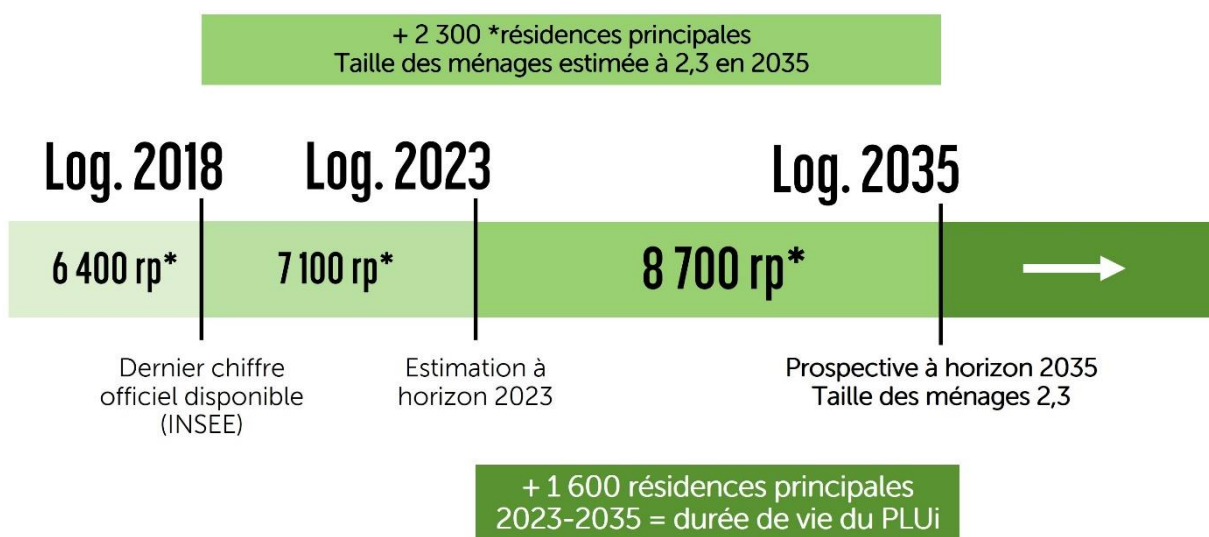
+ 2 300 *résidences principales
Taille des ménages estimée à 2,3 en 2035

Log. 2018

Log. 2023

Log. 2035

6 400 rp*

7 100 rp*

8 700 rp*

Dernier chiffre officiel disponible (INSEE)

Estimation à horizon 2023

Prospective à horizon 2035
Taille des ménages 2,3

+ 1 600 résidences principales
2023-2035 = durée de vie du PLUi